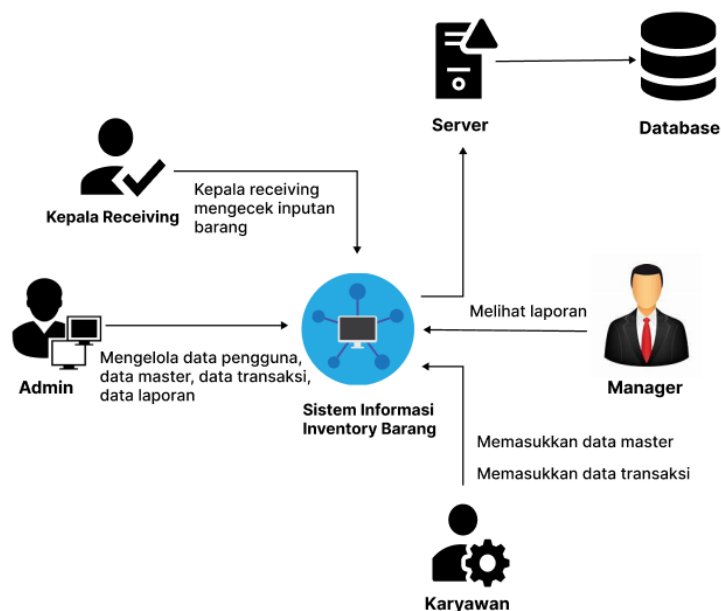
Server

Database

Kepala Receiving

Kepala receiving mengecek inputan barang

Admin

Mengelola data pengguna, data master, data transaksi, data laporan

Sistem Informasi Inventory Barang

Melihat laporan

Manager

Memasukkan data master

Memasukkan data transaksi

Karyawan